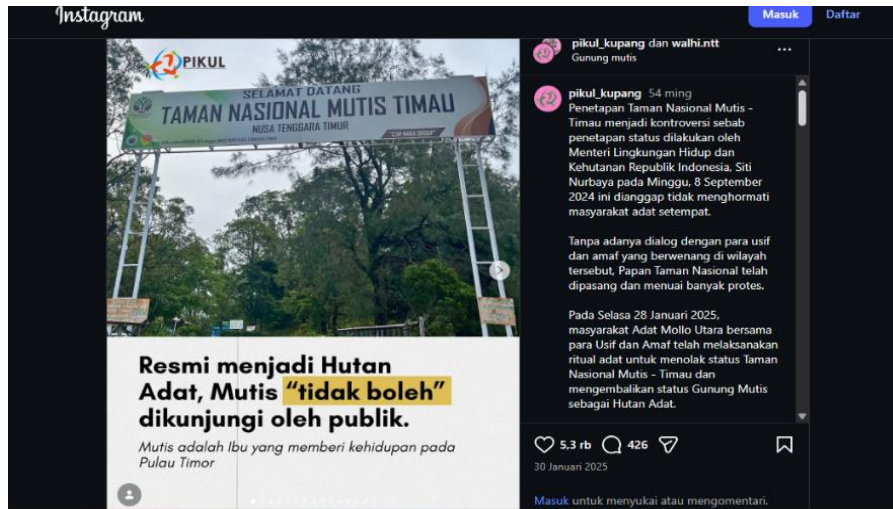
Instagram

Masuk

Daftar

PIKUL

SELAMAT DATANG
TAMAN NASIONAL MUTIS TIMAU
NUSA TENGGARA TIMUR

Resmi menjadi Hutan Adat, Mutis "tidak boleh" dikunjungi oleh publik.

Mutis adalah Ibu yang memberi kehidupan pada Pulau Timor

pikul_kupang dan walhi.ntt
Gunung mutis

pikul_kupang 54 ming
Penetapan Taman Nasional Mutis - Timau menjadi kontroversi sebab penetapan status dilakukan oleh Menteri Lingkungan Hidup dan Kehutanan Republik Indonesia, Siti Nurbaya pada Minggu, 8 September 2024 ini dianggap tidak menghormati masyarakat adat setempat.

Tanpa adanya dialog dengan para usif dan amaf yang berwenang di wilayah tersebut, Papan Taman Nasional telah dipasang dan menuai banyak protes.

Pada Selasa 28 Januari 2025, masyarakat Adat Mollo Utara bersama para Usif dan Amaf telah melaksanakan ritual adat untuk menolak status Taman Nasional Mutis - Timau dan mengembalikan status Gunung Mutis sebagai Hutan Adat.

5,3 rb 426

30 Januari 2025

Masuk untuk menyukai atau mengomentari.